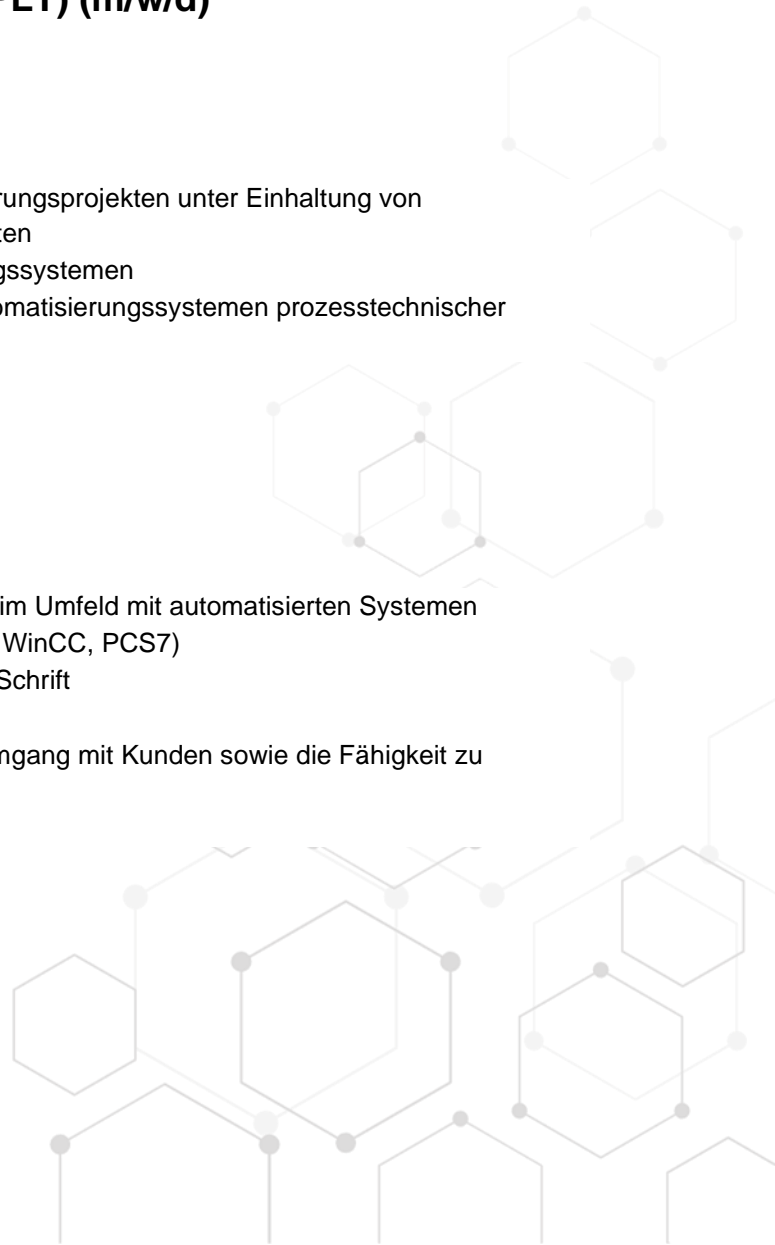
-ET) (m/w/d)

rungsprojekten unter Einhaltung von
ten
gssystemen
omatisierungssystemen prozesstechnischer

im Umfeld mit automatisierten Systemen
WinCC, PCS7)
Schrift

ngang mit Kunden sowie die Fähigkeit zu